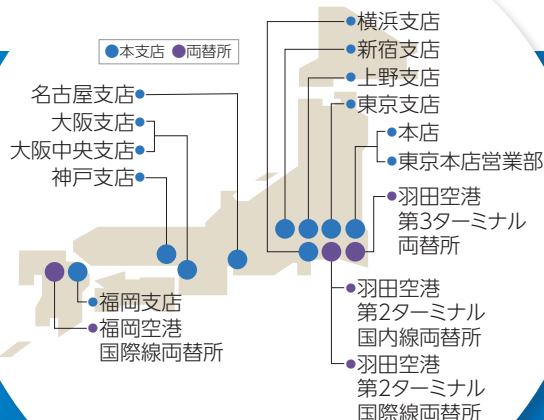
●本支店 ●両替所

●横浜支店
●新宿支店
●上野支店
●東京支店
●本店
●東京本店営業部
●羽田空港第3ターミナル両替所

名古屋支店●
大阪支店●
大阪中央支店●
神戸支店●

●福岡支店
●福岡空港国際線両替所

●羽田空港第2ターミナル国内線両替所
●羽田空港第2ターミナル国際線両替所